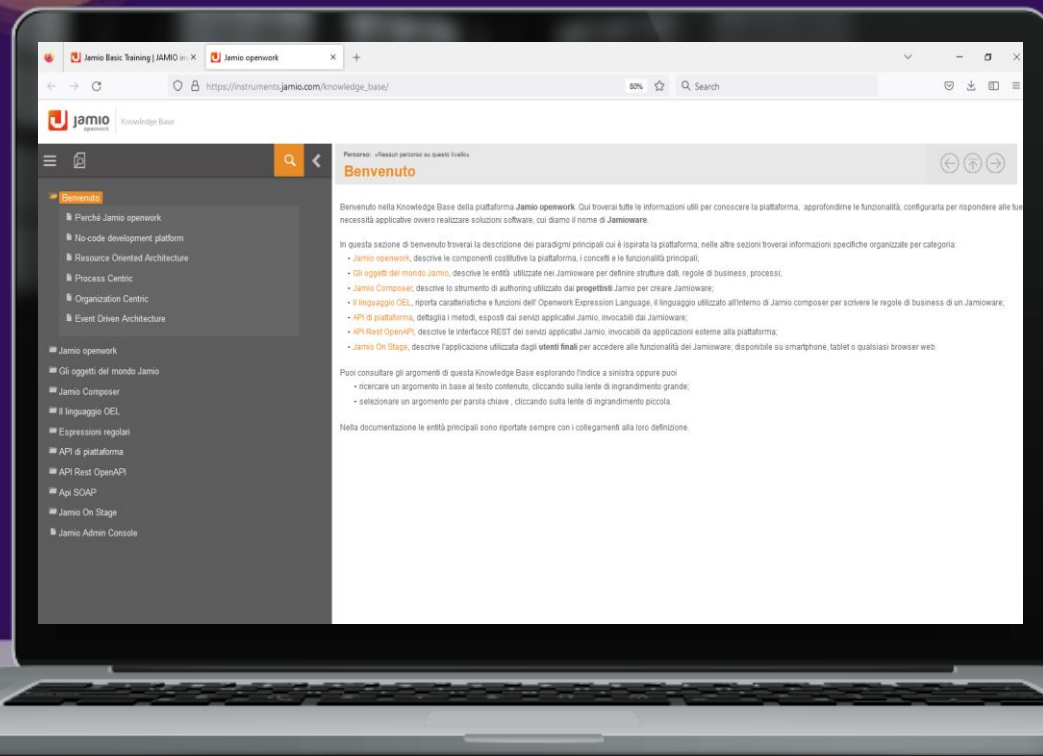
Jamio Basic Training | JAMIO in: ×
Jamio openwork ×
+

https://instruments.jamio.com/knowledge_base/
80%
Search

jamio openwork
Knowledge Base

Benvenuto
Perché Jamio openwork
No-code development platform
Resource Oriented Architecture
Process Centric
Organization Centric
Event Driven Architecture
Jamio openwork
Gli oggetti del mondo Jamio
Jamio Composer
Il linguaggio OEL
Espressioni regolari
API di piattaforma
API Rest OpenAPI
Api SOAP
Jamio On Stage
Jamio Admin Console

Percorso: «Nessun percorso su questo livello»
Benvenuto

Benvenuto nella Knowledge Base della piattaforma **Jamio openwork**. Qui troverai tutte le informazioni utili per conoscere la piattaforma, approfondirne le funzionalità, configurarla per rispondere alle tue necessità applicative owero realizzare soluzioni software, cui diamo il nome di **Jamioware**.

In questa sezione di benvenuto troverai la descrizione dei paradigmi principali cui è ispirata la piattaforma; nelle altre sezioni troverai informazioni specifiche organizzate per categoria:
- Jamio openwork, descrive le componenti costitutive la piattaforma, i concetti e le funzionalità principali;
- Gli oggetti del mondo Jamio, descrive le entità utilizzate nei Jamioware per definire strutture dati, regole di business, processi;
- Jamio Composer, descrive lo strumento di authoring utilizzato dai **progettisti** Jamio per creare Jamioware;
- Il linguaggio OEL, riporta caratteristiche e funzioni dell' Openwork Expression Language, il linguaggio utilizzato all'interno di Jamio composer per scrivere le regole di business di un Jamioware;
- API di piattaforma, dettaglia i metodi, esposti dai servizi applicativi Jamio, invocabili dai Jamioware;
- API Rest OpenAPI, descrive le interfacce REST dei servizi applicativi Jamio, invocabili da applicazioni esterne alla piattaforma;
- Jamio On Stage, descrive l'applicazione utilizzata dagli **utenti finali** per accedere alle funzionalità dei Jamioware; disponibile su smartphone, tablet o qualsiasi browser web.

Puoi consultare gli argomenti di questa Knowledge Base esplorando l'indice a sinistra oppure puoi
- ricercare un argomento in base al testo contenuto, cliccando sulla lente di ingrandimento grande;
- selezionare un argomento per parola chiave , cliccando sulla lente di ingrandimento piccola.

Nella documentazione le entità principali sono riportate sempre con i collegamenti alla loro definizione.